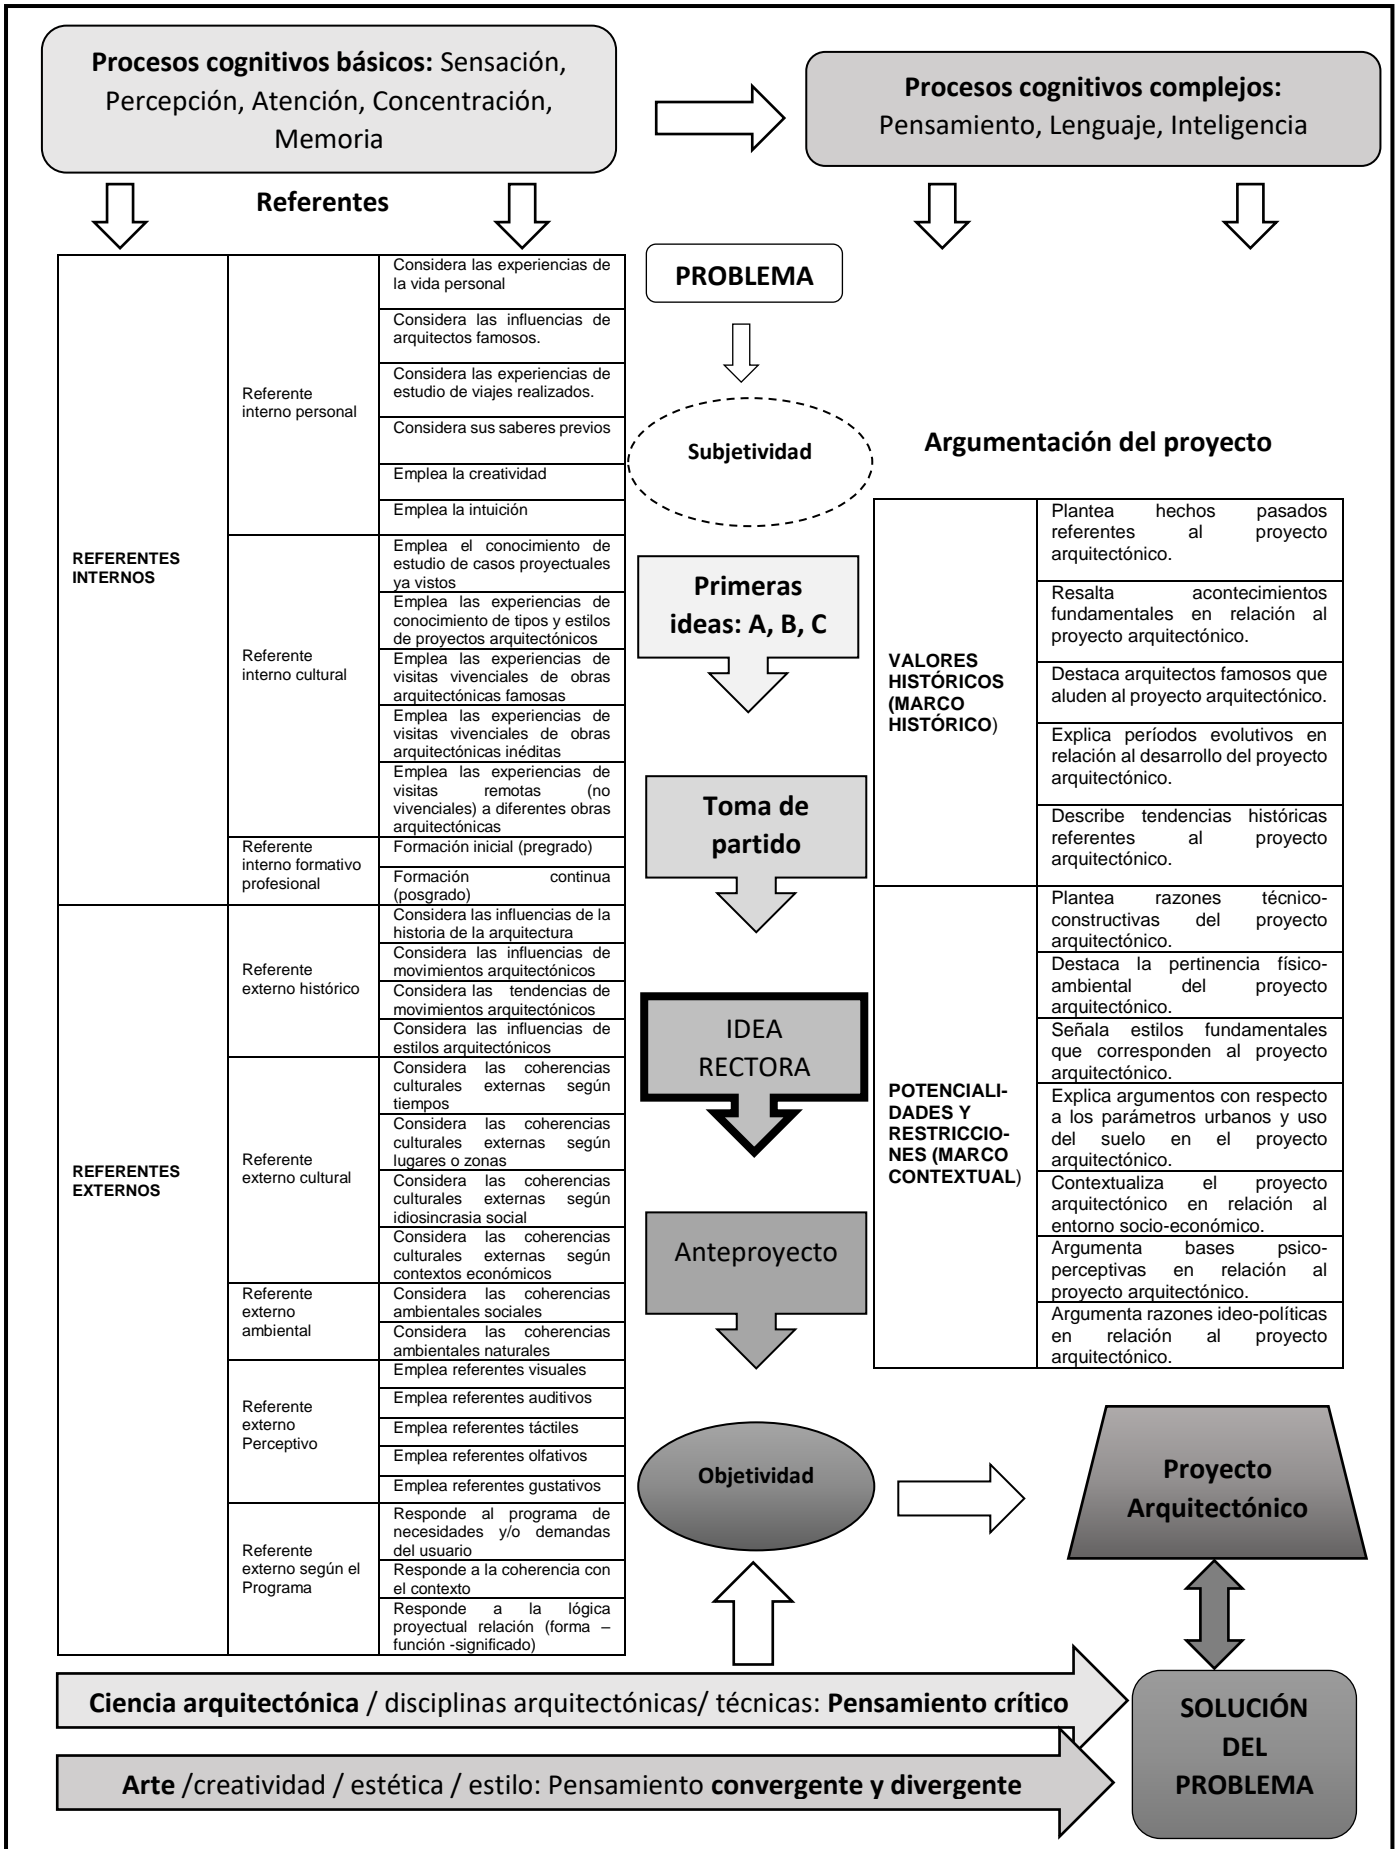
**Procesos cognitivos básicos:** Sensación, Percepción, Atención, Concentración, Memoria

**Procesos cognitivos complejos:** Pensamiento, Lenguaje, Inteligencia

**Referentes**

| | | |
|---|---|---|
| REFERENTES INTERNOS | Referente interno personal | Considera las experiencias de la vida personal |
| | | Considera las influencias de arquitectos famosos. |
| | | Considera las experiencias de estudio de viajes realizados. |
| | | Considera sus saberes previos |
| | | Emplea la creatividad |
| | | Emplea la intuición |
| | Referente interno cultural | Emplea el conocimiento de estudio de casos proyectuales ya vistos |
| | | Emplea las experiencias de conocimiento de tipos y estilos de proyectos arquitectónicos |
| | | Emplea las experiencias de visitas vivenciales de obras arquitectónicas famosas |
| | | Emplea las experiencias de visitas vivenciales de obras arquitectónicas inéditas |
| | | Emplea las experiencias de visitas remotas (no vivenciales) a diferentes obras arquitectónicas |
| | Referente interno formativo profesional | Formación inicial (pregrado) |
| | | Formación continua (posgrado) |
| REFERENTES EXTERNOS | Referente externo histórico | Considera las influencias de la historia de la arquitectura |
| | | Considera las influencias de movimientos arquitectónicos |
| | | Considera las tendencias de movimientos arquitectónicos |
| | | Considera las influencias de estilos arquitectónicos |
| | Referente externo cultural | Considera las coherencias culturales externas según tiempos |
| | | Considera las coherencias culturales externas según lugares o zonas |
| | | Considera las coherencias culturales externas según idiosincrasia social |
| | | Considera las coherencias culturales externas según contextos económicos |
| | Referente externo ambiental | Considera las coherencias ambientales sociales |
| | | Considera las coherencias ambientales naturales |
| | Referente externo Perceptivo | Emplea referentes visuales |
| | | Emplea referentes auditivos |
| | | Emplea referentes táctiles |
| | | Emplea referentes olfativos |
| | | Emplea referentes gustativos |
| | Referente externo según el Programa | Responde al programa de necesidades y/o demandas del usuario |
| | | Responde a la coherencia con el contexto |
| | | Responde a la lógica proyectual relación (forma – función -significado) |

PROBLEMA

Subjetividad

Primeras ideas: A, B, C

Toma de partido

IDEA RECTORA

Anteproyecto

Objetividad

**Argumentación del proyecto**

| | |
|---|---|
| VALORES HISTÓRICOS (MARCO HISTÓRICO) | Plantea hechos pasados referentes al proyecto arquitectónico. |
| | Resalta acontecimientos fundamentales en relación al proyecto arquitectónico. |
| | Destaca arquitectos famosos que aluden al proyecto arquitectónico. |
| | Explica períodos evolutivos en relación al desarrollo del proyecto arquitectónico. |
| | Describe tendencias históricas referentes al proyecto arquitectónico. |
| POTENCIALIDADES Y RESTRICCIONES (MARCO CONTEXTUAL) | Plantea razones técnico-constructivas del proyecto arquitectónico. |
| | Destaca la pertinencia físico-ambiental del proyecto arquitectónico. |
| | Señala estilos fundamentales que corresponden al proyecto arquitectónico. |
| | Explica argumentos con respecto a los parámetros urbanos y uso del suelo en el proyecto arquitectónico. |
| | Contextualiza el proyecto arquitectónico en relación al entorno socio-económico. |
| | Argumenta bases psico-perceptivas en relación al proyecto arquitectónico. |
| | Argumenta razones ideo-políticas en relación al proyecto arquitectónico. |

Proyecto Arquitectónico

**Ciencia arquitectónica** / disciplinas arquitectónicas/ técnicas: **Pensamiento crítico**

**Arte** /creatividad / estética / estilo: Pensamiento **convergente y divergente**

SOLUCIÓN DEL PROBLEMA